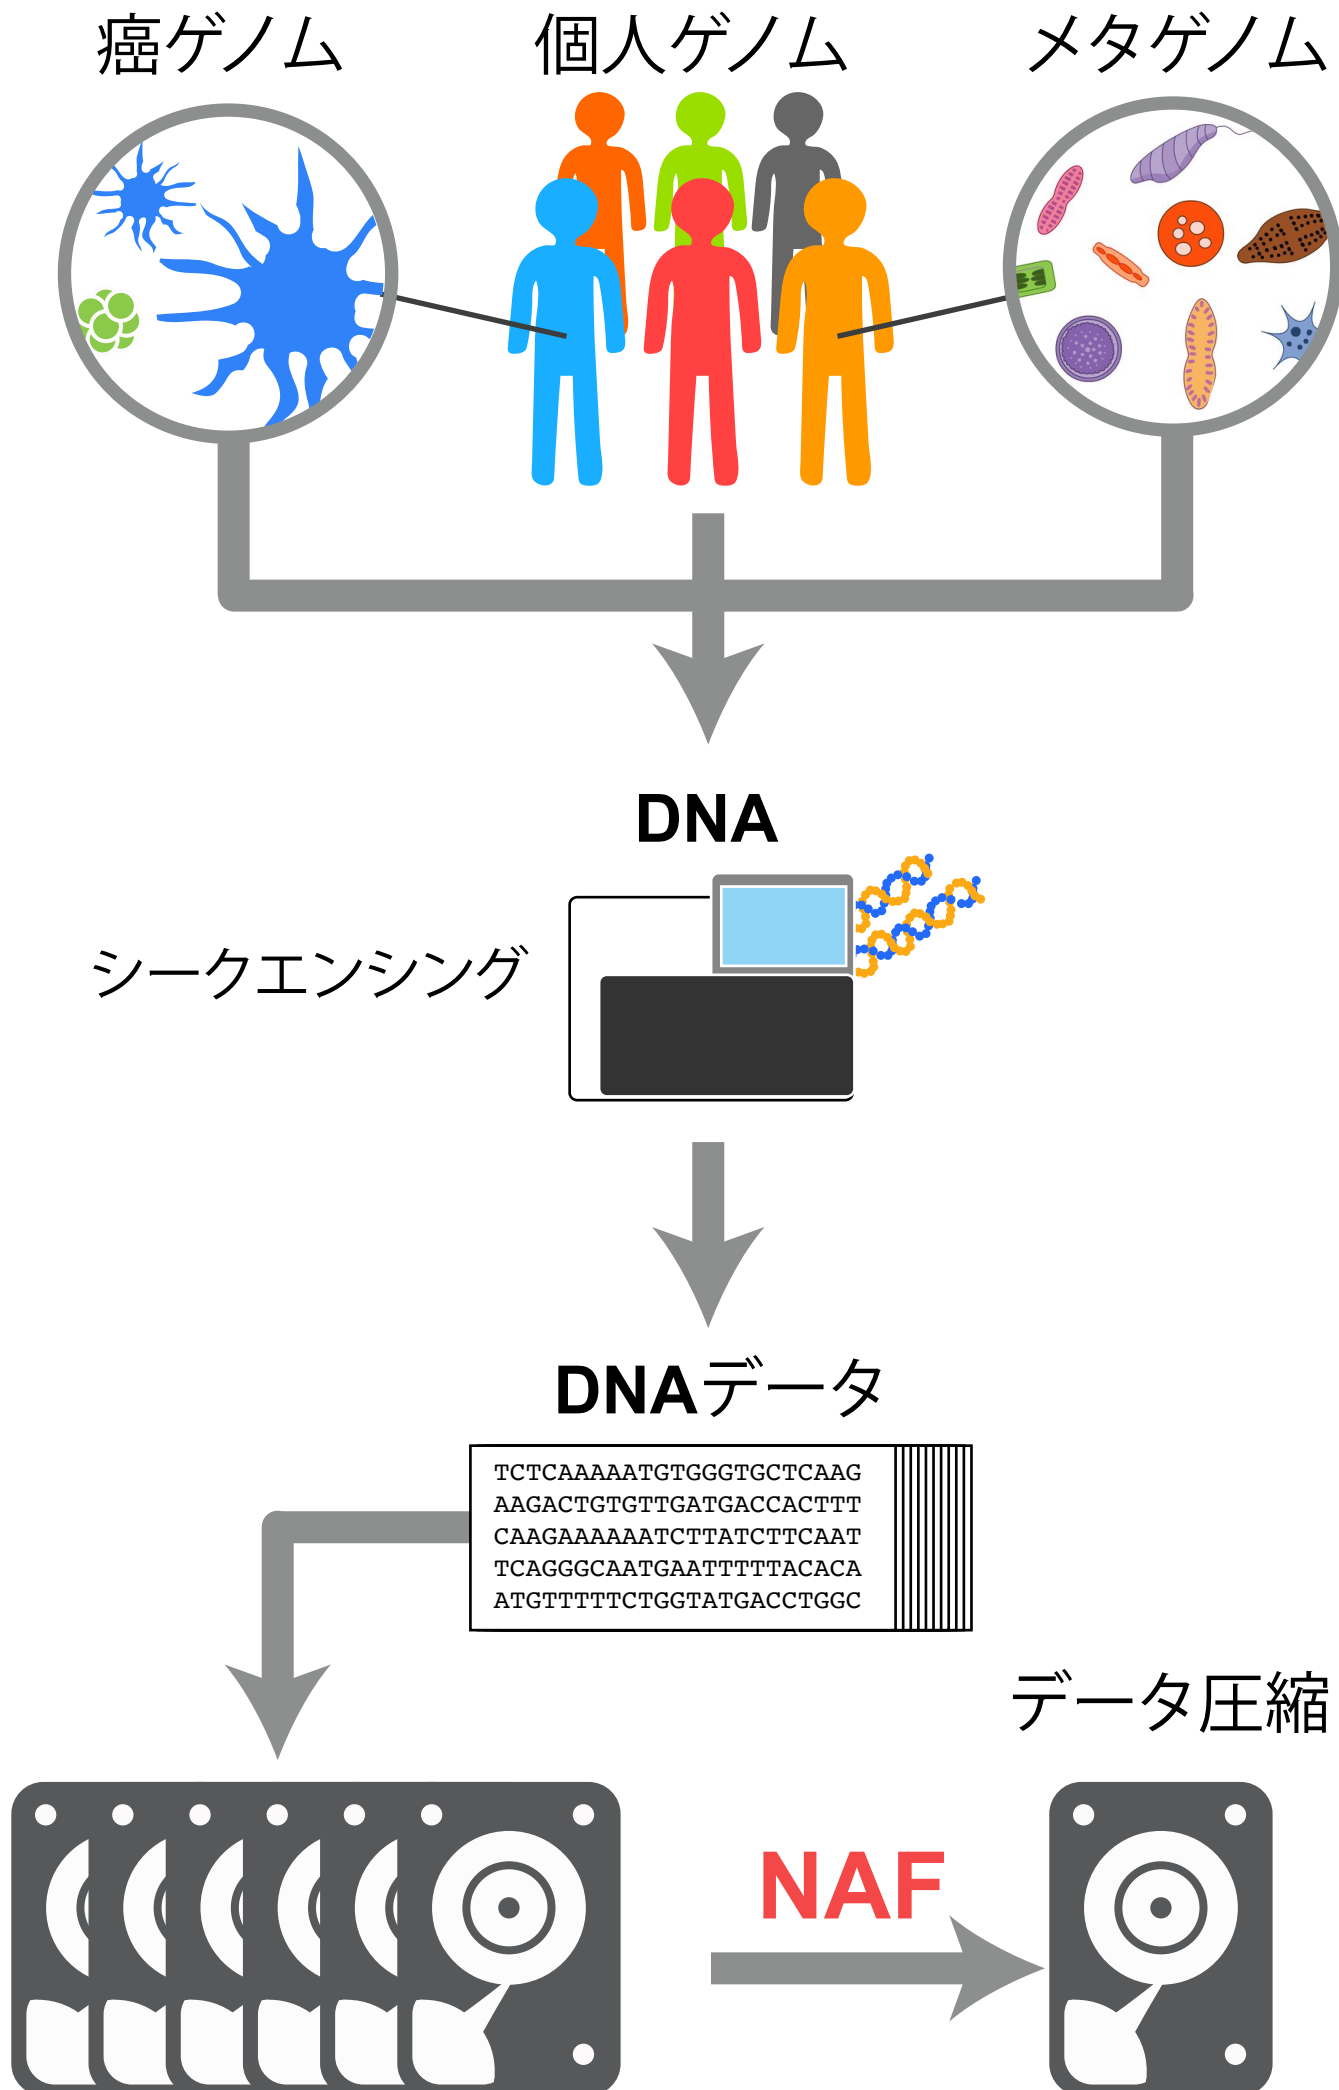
癌ゲノム

個人ゲノム

メタゲノム

DNA

シークエンシング

DNAデータ

TCTCAAAAATGTGGGTGCTCAAG
AAGACTGTGTTGATGACCACTTT
CAAGAAAAAATCTTATCTTCAAT
TCAGGGCAATGAATTTTTACACA
ATGTTTTTCTGGTATGACCTGGC

データ圧縮

NAF